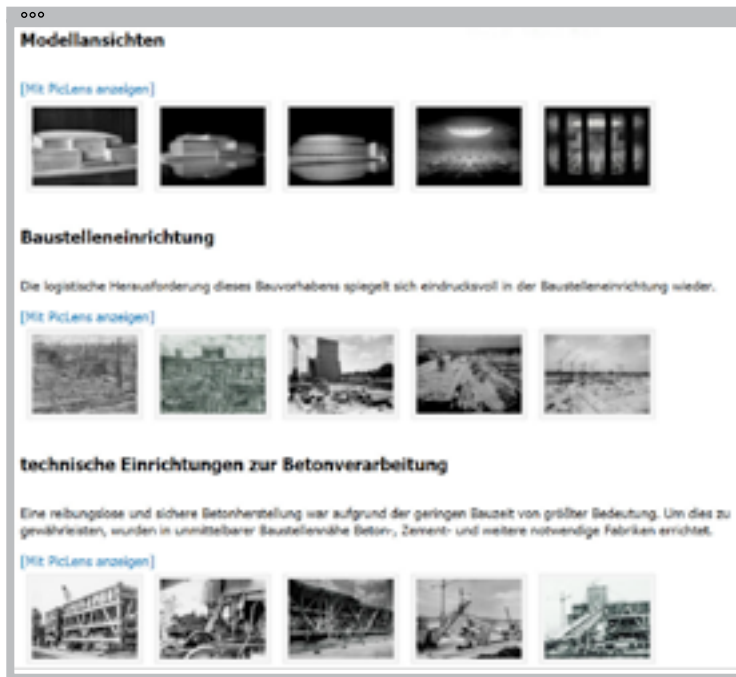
Modellansichten

[Mit PicLens anzeigen]

Baustelleneinrichtung

Die logistische Herausforderung dieses Bauvorhabens spiegelt sich eindrucksvoll in der Baustelleneinrichtung wieder.

[Mit PicLens anzeigen]

technische Einrichtungen zur Betonverarbeitung

Eine reibungslose und sichere Betonherstellung war aufgrund der geringen Bauzeit von größter Bedeutung. Um dies zu gewährleisten, wurden in unmittelbarer Baustellennähe Beton-, Zement- und weitere notwendige Fabriken errichtet.

[Mit PicLens anzeigen]